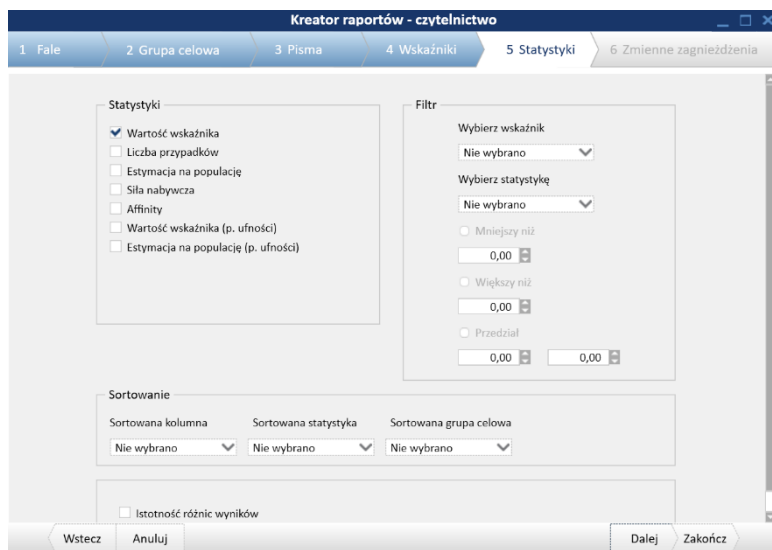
Kreator raportów - czytelnictwo

1 Fale
2 Grupa celowa
3 Pisma
4 Wskaźniki
5 Statystyki
6 Zmienne zagnieżdżenia

Statystyki
Wartość wskaźnika
Liczba przypadków
Estymacja na populację
Siła nabywcza
Affinity
Wartość wskaźnika (p. ufności)
Estymacja na populację (p. ufności)

Filtr
Wybierz wskaźnik
Nie wybrano
Wybierz statystykę
Nie wybrano
Mniejszy niż
0,00
Większy niż
0,00
Przedział
0,00
0,00

Sortowanie
Sortowana kolumna
Nie wybrano
Sortowana statystyka
Nie wybrano
Sortowana grupa celowa
Nie wybrano

Istotność różnic wyników

Wstecz
Anuluj
Dalej
Zakończ